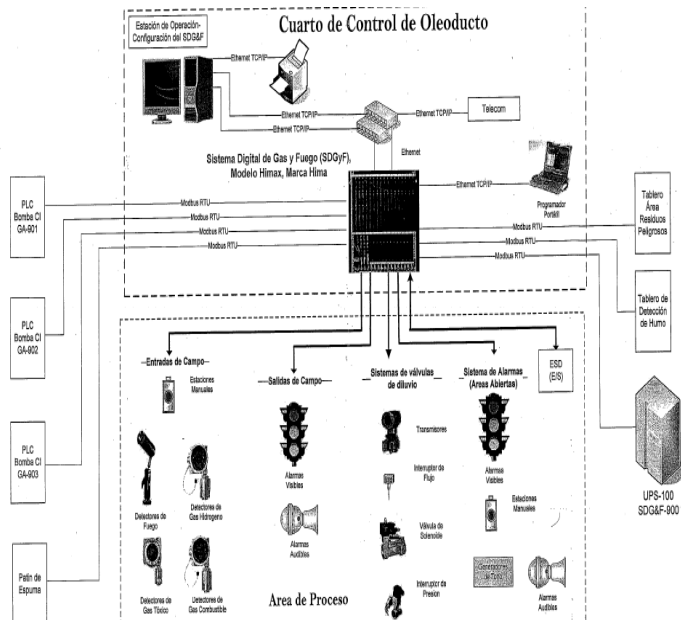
Cuarto de Control de Oleoducto

Estación de Operación-Configuración del SDG&F

Ethernet TCP/IP

Ethernet TCP/IP

Ethernet TCP/IP

Ethernet TCP/IP

Telecom

Ethernet

Sistema Digital de Gas y Fuego (SDGyF), Modelo Himax, Marca Hima

Ethernet TCP/IP

Programador Portátil

PLC Bomba CI GA-901

Modbus RTU

Modbus RTU

Modbus RTU

Modbus RTU

Modbus RTU

Modbus RTU

Modbus RTU

Tablero Área Residuos Peligrosos

PLC Bomba CI GA-902

Tablero de Detección de Humo

PLC Bomba CI GA-903

Patín de Espuma

Entradas de Campo

Estaciones Manuales

Detectores de Fuego

Detectores de Gas Hidrógeno

Detectores de Gas Tóxico

Detectores de Gas Combustible

Salidas de Campo

Alarmas Visibles

Alarmas Audibles

Sistemas de válvulas de diluvio

Transmisores

Interruptor de Flujo

Válvula de Solenoide

Interruptor de Presion

Sistema de Alarmas (Areas Abiertas)

Alarmas Visibles

Estaciones Manuales

Alarmas Audibles

ESD (E/S)

UPS-100 SDG&F-900

Area de Proceso